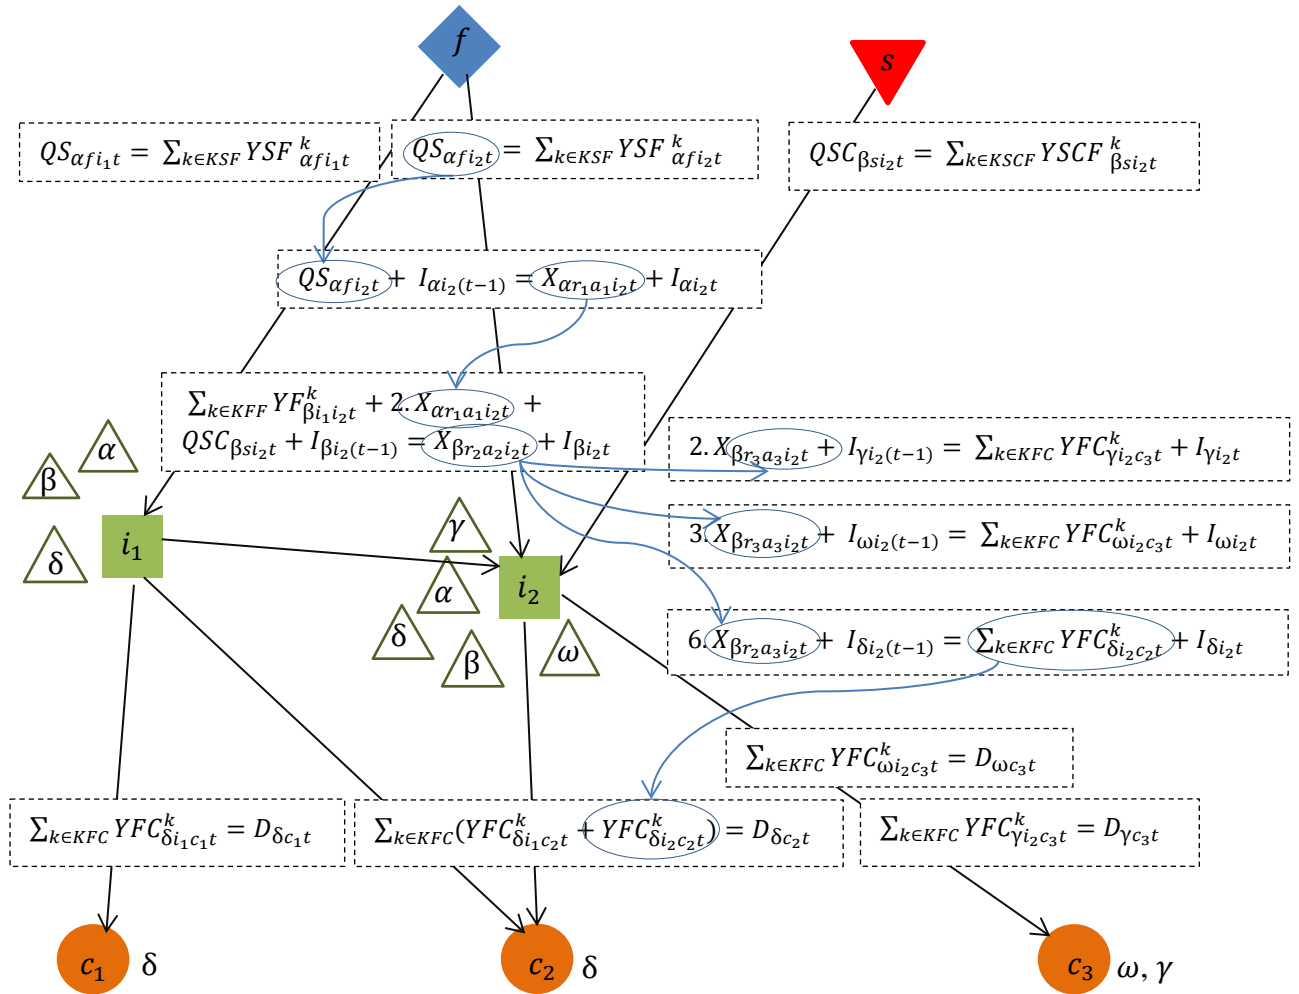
$f$

$s$

$QS_{\alpha f i_1 t} = \sum_{k \in KSF} YSF^{k}_{\alpha f i_1 t}$

$QS_{\alpha f i_2 t} = \sum_{k \in KSF} YSF^{k}_{\alpha f i_2 t}$

$QSC_{\beta s i_2 t} = \sum_{k \in KSCF} YSCF^{k}_{\beta s i_2 t}$

$QS_{\alpha f i_2 t} + I_{\alpha i_2 (t-1)} = X_{\alpha r_1 a_1 i_2 t} + I_{\alpha i_2 t}$

$\sum_{k \in KFF} YF^{k}_{\beta i_1 i_2 t} + 2.X_{\alpha r_1 a_1 i_2 t} +$
$QSC_{\beta s i_2 t} + I_{\beta i_2 (t-1)} = X_{\beta r_2 a_2 i_2 t} + I_{\beta i_2 t}$

$2.X_{\beta r_3 a_3 i_2 t} + I_{\gamma i_2 (t-1)} = \sum_{k \in KFC} YFC^{k}_{\gamma i_2 c_3 t} + I_{\gamma i_2 t}$

$3.X_{\beta r_3 a_3 i_2 t} + I_{\omega i_2 (t-1)} = \sum_{k \in KFC} YFC^{k}_{\omega i_2 c_3 t} + I_{\omega i_2 t}$

$6.X_{\beta r_2 a_3 i_2 t} + I_{\delta i_2 (t-1)} = \sum_{k \in KFC} YFC^{k}_{\delta i_2 c_2 t} + I_{\delta i_2 t}$

$\alpha$ $\beta$ $\delta$ $i_1$

$\gamma$ $\alpha$ $\delta$ $\beta$ $i_2$ $\omega$

$\sum_{k \in KFC} YFC^{k}_{\omega i_2 c_3 t} = D_{\omega c_3 t}$

$\sum_{k \in KFC} YFC^{k}_{\delta i_1 c_1 t} = D_{\delta c_1 t}$

$\sum_{k \in KFC} (YFC^{k}_{\delta i_1 c_2 t} + YFC^{k}_{\delta i_2 c_2 t}) = D_{\delta c_2 t}$

$\sum_{k \in KFC} YFC^{k}_{\gamma i_2 c_3 t} = D_{\gamma c_3 t}$

$c_1$ $\delta$

$c_2$ $\delta$

$c_3$ $\omega, \gamma$